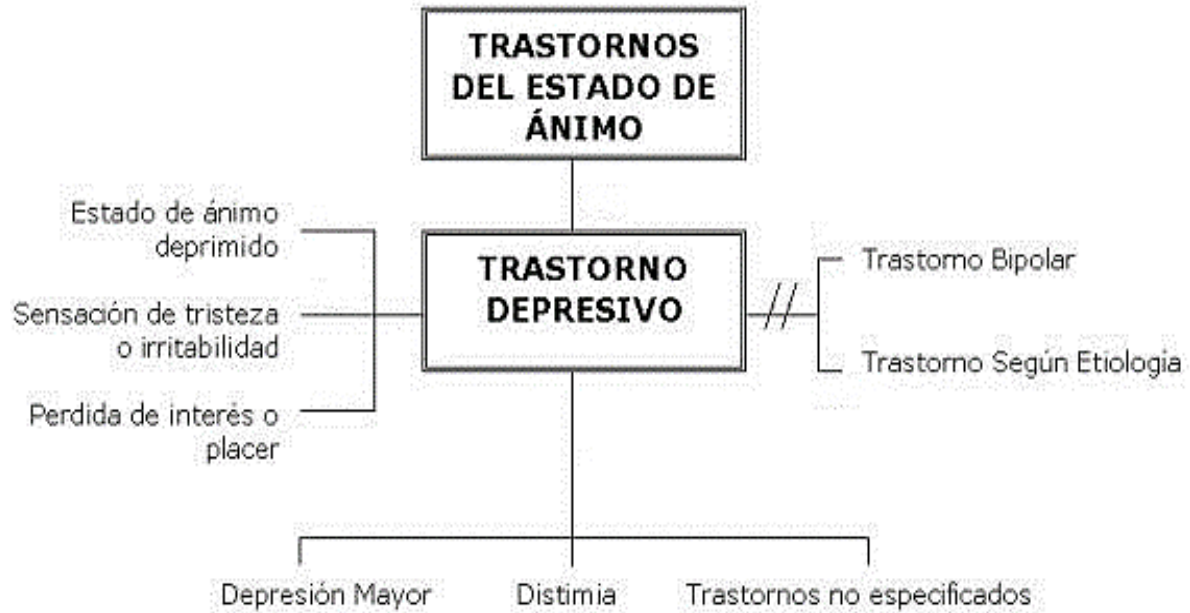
TRASTORNOS DEL ESTADO DE ÁNIMO

Estado de ánimo deprimido

Sensación de tristeza o irritabilidad

Perdida de interés o placer

TRASTORNO DEPRESIVO

Trastorno Bipolar

Trastorno Según Etiologia

Depresión Mayor

Distimia

Trastornos no especificados